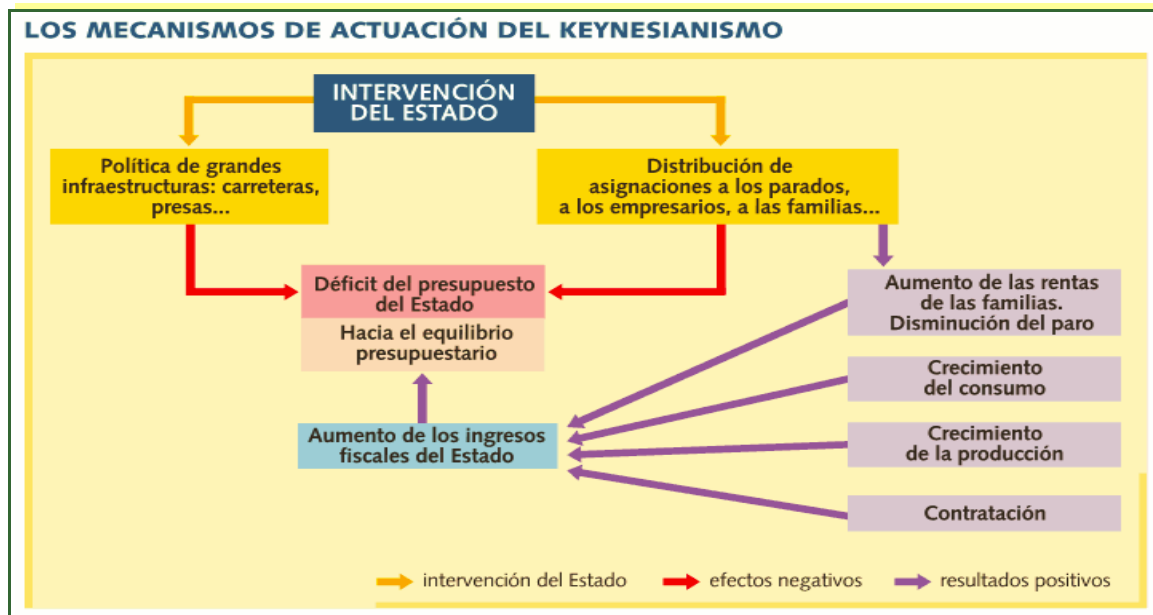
LOS MECANISMOS DE ACTUACIÓN DEL KEYNESIANISMO

INTERVENCIÓN DEL ESTADO

Política de grandes infraestructuras: carreteras, presas...

Distribución de asignaciones a los parados, a los empresarios, a las familias...

Déficit del presupuesto del Estado

Hacia el equilibrio presupuestario

Aumento de las rentas de las familias. Disminución del paro

Crecimiento del consumo

Aumento de los ingresos fiscales del Estado

Crecimiento de la producción

Contratación

intervención del Estado

efectos negativos

resultados positivos